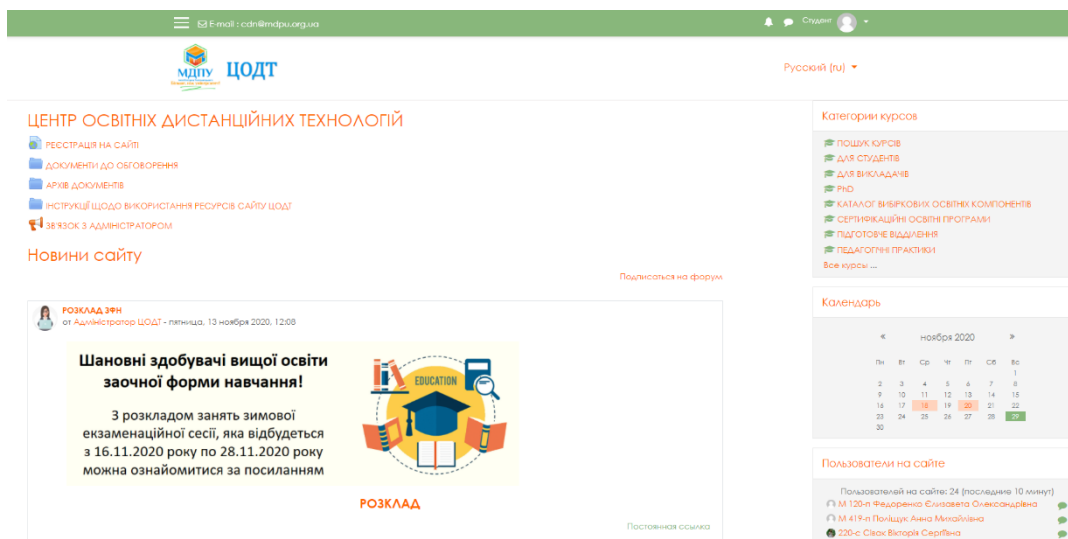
E-mail : cdn@mdpu.org.ua

Студент

МДПУ ЦОДТ

Русский (ru)

ЦЕНТР ОСВІТНІХ ДИСТАНЦІЙНИХ ТЕХНОЛОГІЙ

РЕЄСТРАЦІЯ НА САЙТІ
ДОКУМЕНТИ ДО ОБГОВОРЕННЯ
АРХІВ ДОКУМЕНТІВ
ІНСТРУКЦІЇ ЩОДО ВИКОРИСТАННЯ РЕСУРСІВ САЙТУ ЦОДТ
ЗВ'ЯЗОК З АДМІНІСТРАТОРОМ

Новини сайту

Подписаться на форум

РОЗКЛАД ЗФН
от Адміністратор ЦОДТ - пятница, 13 ноября 2020, 12:08

Шановні здобувачі вищої освіти заочної форми навчання!

З розкладом занять зимової екзаменаційної сесії, яка відбудеться з 16.11.2020 року по 28.11.2020 року можна ознайомитися за посиланням

EDUCATION

РОЗКЛАД

Постоянная ссылка

Категории курсов

ПОШУК КУРСІВ
ДЛЯ СТУДЕНТІВ
ДЛЯ ВИКЛАДАЧІВ
PhD
КАТАЛОГ ВИБІРКОВИХ ОСВІТНІХ КОМПОНЕНТІВ
СЕРТИФІКАЦІЙНІ ОСВІТНІ ПРОГРАМИ
ПІДГОТОВЧЕ ВІДДІЛЕННЯ
ПЕДАГОГІЧНІ ПРАКТИКИ
Все курсы ...

Календарь

« ноября 2020 »

| Пн | Вт | Ср | Чт | Пт | Сб | Вс |
|---|---|---|---|---|---|---|
| | | | | | | 1 |
| 2 | 3 | 4 | 5 | 6 | 7 | 8 |
| 9 | 10 | 11 | 12 | 13 | 14 | 15 |
| 16 | 17 | 18 | 19 | 20 | 21 | 22 |
| 23 | 24 | 25 | 26 | 27 | 28 | 29 |
| 30 | | | | | | |

Пользователи на сайте

Пользователей на сайте: 24 (последние 10 минут)
М 120-п Федоренко Єлизавета Олександрівна
М 419-п Поліщук Анна Михайлівна
220-с Сівак Вікторія Сергіївна